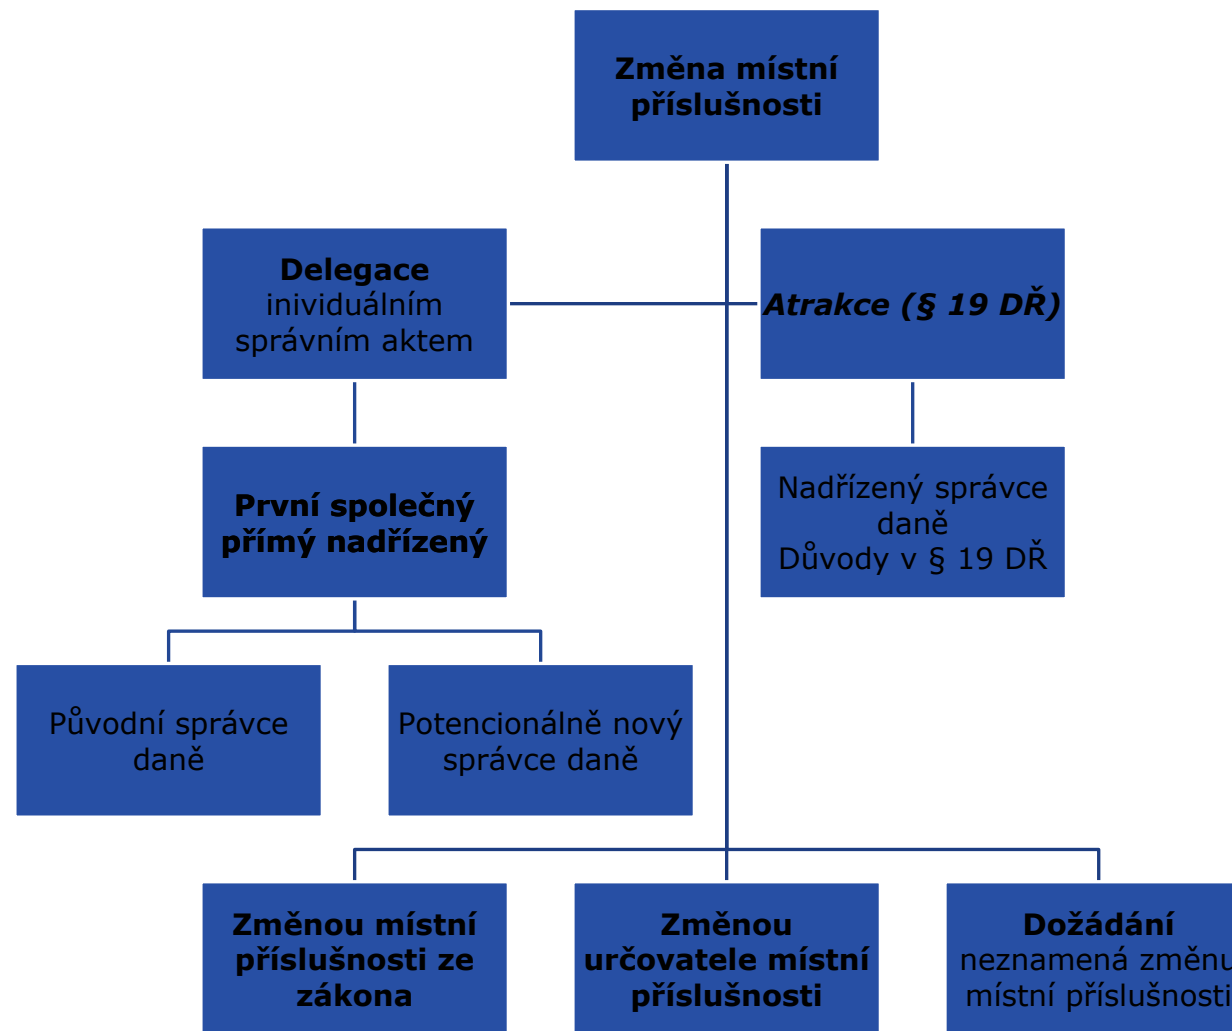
Změna místní příslušnosti

Delegace inividuálním správním aktem

Atrakce (§ 19 DŘ)

První společný přímý nadřízený

Nadřízený správce daně
Důvody v § 19 DŘ

Původní správce daně

Potencionálně nový správce daně

Změnou místní příslušnosti ze zákona

Změnou určovatele místní příslušnosti

Dožádání neznamená změnu místní příslušnosti